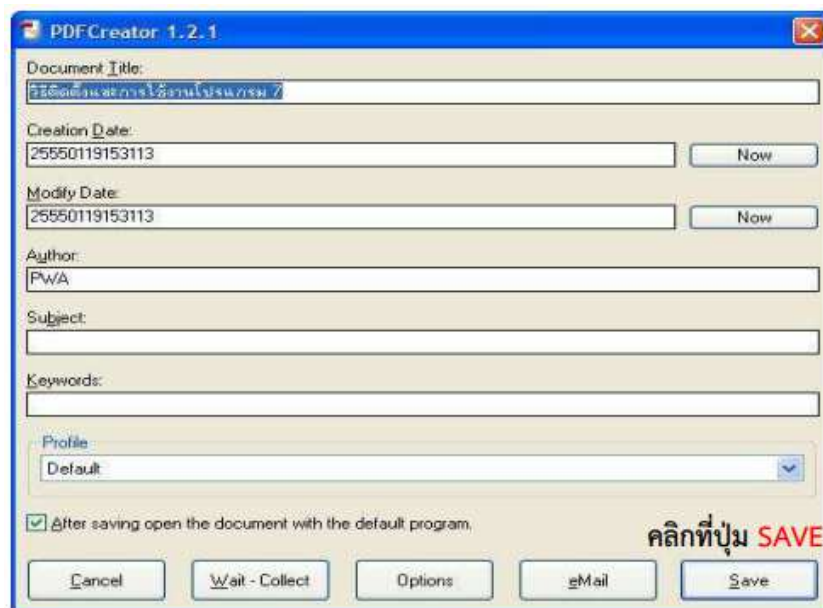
PDFCreator 1.2.1

Document Title:
วิธีติดตั้งและการใช้งานโปรแกรม 7

Creation Date:
25550119153113
Now

Modify Date:
25550119153113
Now

Author:
PWA

Subject:

Keywords:

Profile
Default

After saving open the document with the default program.

คลิกที่ปุ่ม SAVE

Cancel
Wait - Collect
Options
eMail
Save